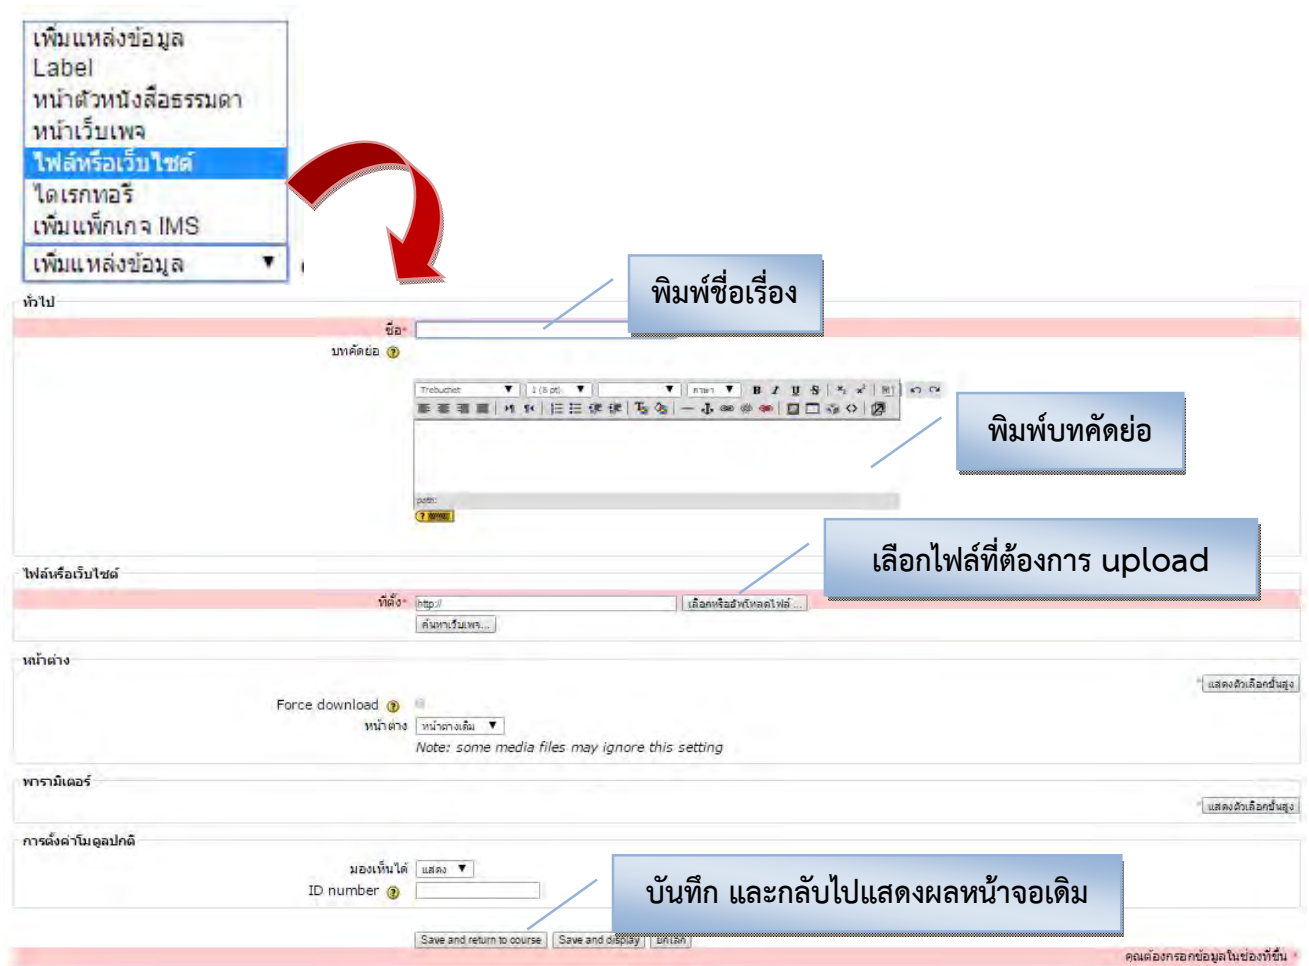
เพิ่มแหล่งข้อมูล
Label
หน้าตัวหนังสือธรรมดา
หน้าเว็บเพจ
ไฟล์หรือเว็บไซต์
ไดเรกทอรี
เพิ่มแพ็กเกจ IMS
เพิ่มแหล่งข้อมูล

ทั่วไป
ชื่อ*
บทคัดย่อ
Trebuchet
1 (8 pt)
ภาษา
path:
พิมพ์ชื่อเรื่อง
พิมพ์บทคัดย่อ

ไฟล์หรือเว็บไซต์
ที่ตั้ง*
http://
เลือกหรืออัพโหลดไฟล์ ...
ค้นหาเว็บเพจ...
เลือกไฟล์ที่ต้องการ upload

หน้าต่าง
แสดงตัวเลือกขั้นสูง
Force download
หน้าต่าง
หน้าต่างเดิม
Note: some media files may ignore this setting

พารามิเตอร์
แสดงตัวเลือกขั้นสูง

การตั้งค่าโมดูลปกติ
มองเห็นได้
แสดง
ID number
บันทึก และกลับไปแสดงผลหน้าจอเดิม

Save and return to course
Save and display
ยกเลิก
คุณต้องกรอกข้อมูลในช่องที่ขึ้น *